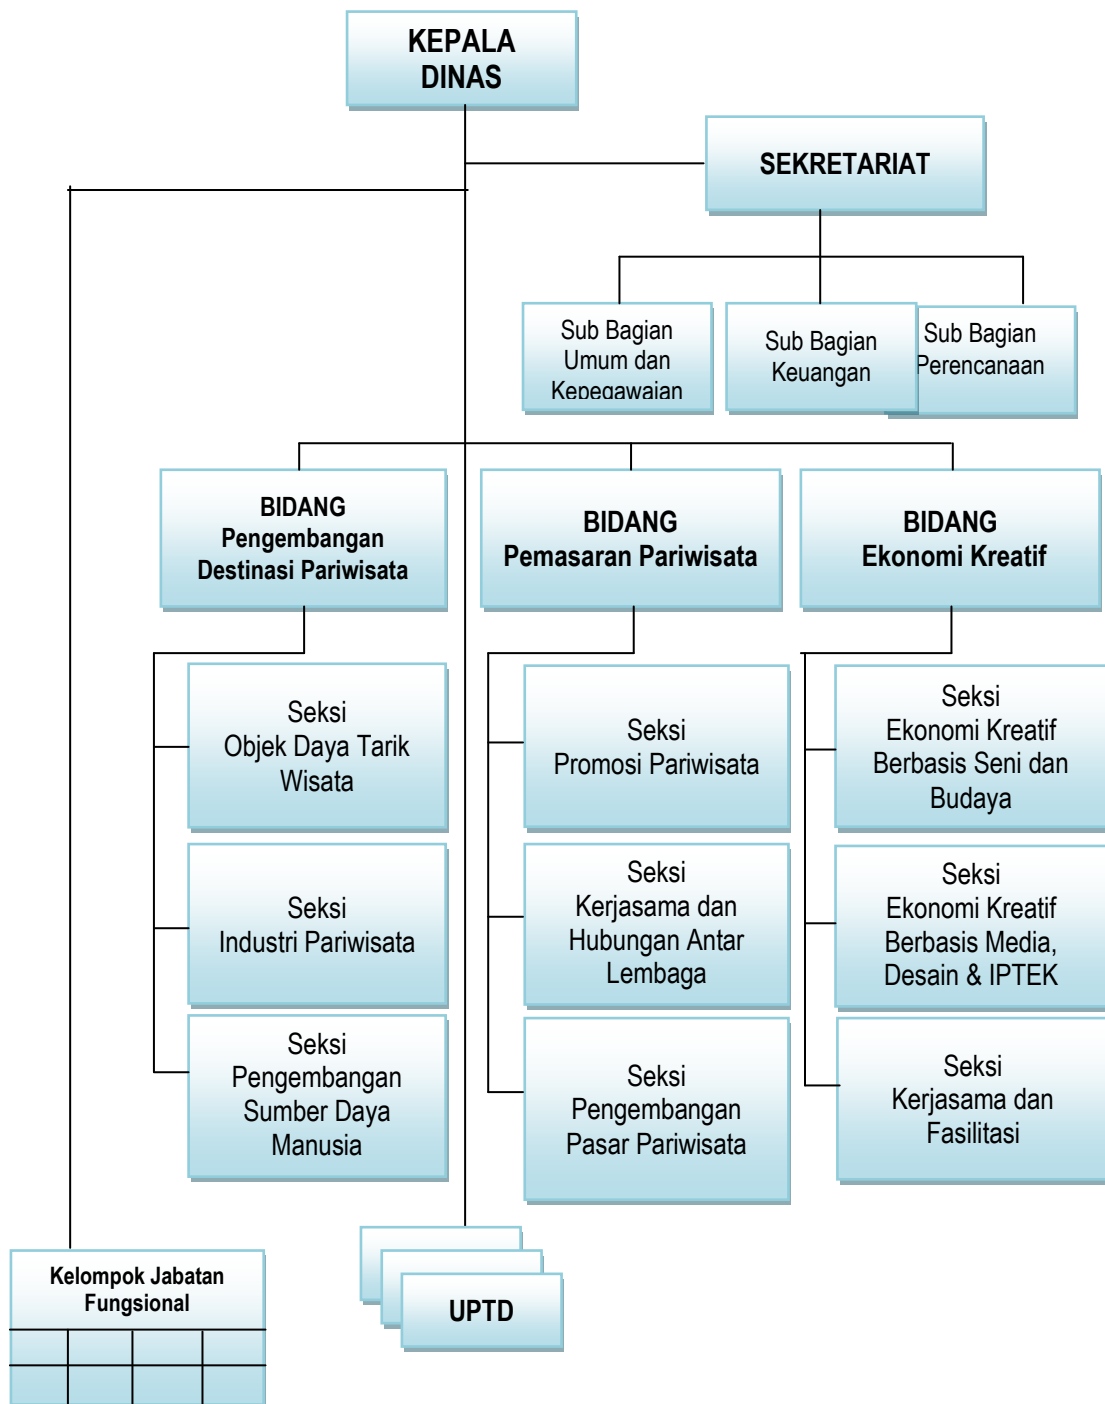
KEPALA DINAS

SEKRETARIAT

Sub Bagian Umum dan Kepegawaian

Sub Bagian Keuangan

Sub Bagian Perencanaan

BIDANG Pengembangan Destinasi Pariwisata

BIDANG Pemasaran Pariwisata

BIDANG Ekonomi Kreatif

Seksi Objek Daya Tarik Wisata

Seksi Industri Pariwisata

Seksi Pengembangan Sumber Daya Manusia

Seksi Promosi Pariwisata

Seksi Kerjasama dan Hubungan Antar Lembaga

Seksi Pengembangan Pasar Pariwisata

Seksi Ekonomi Kreatif Berbasis Seni dan Budaya

Seksi Ekonomi Kreatif Berbasis Media, Desain & IPTEK

Seksi Kerjasama dan Fasilitasi

Kelompok Jabatan Fungsional

UPTD